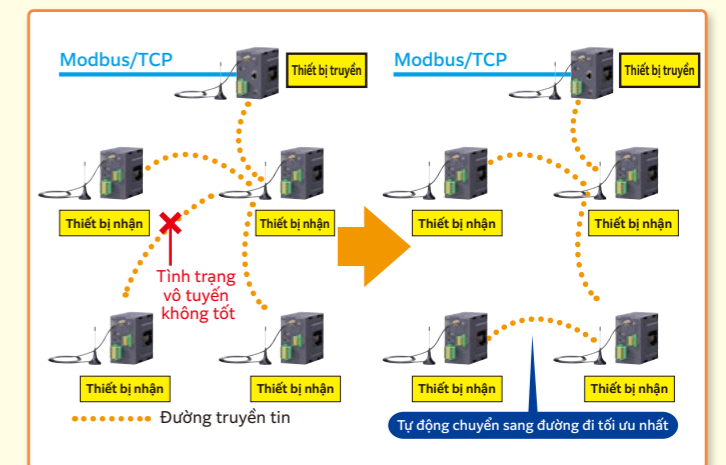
Modbus/TCP

Thiết bị truyền

Thiết bị nhận

Thiết bị nhận

Tình trạng vô tuyến không tốt

Thiết bị nhận

Thiết bị nhận

Đường truyền tin

Modbus/TCP

Thiết bị truyền

Thiết bị nhận

Thiết bị nhận

Thiết bị nhận

Thiết bị nhận

Tự động chuyển sang đường đi tối ưu nhất